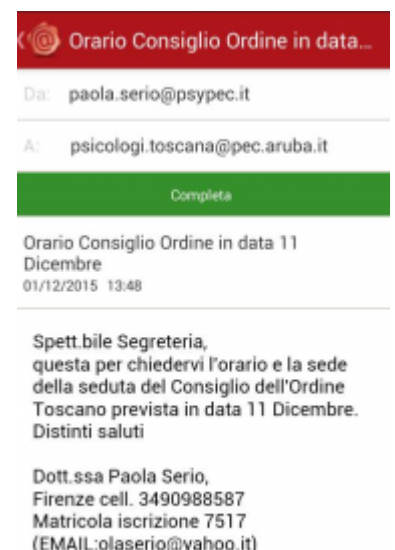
Orario Consiglio Ordine in data...

Da: paola.serio@psypec.it

A: psicologi.toscana@pec.aruba.it

Completa

Orario Consiglio Ordine in data 11 Dicembre
01/12/2015 13:48

Spett.bile Segreteria,
questa per chiedervi l'orario e la sede della seduta del Consiglio dell'Ordine Toscano prevista in data 11 Dicembre.
Distinti saluti

Dott.ssa Paola Serio,
Firenze cell. 3490988587
Matricola iscrizione 7517
(EMAIL:olaserio@yahoo.it)